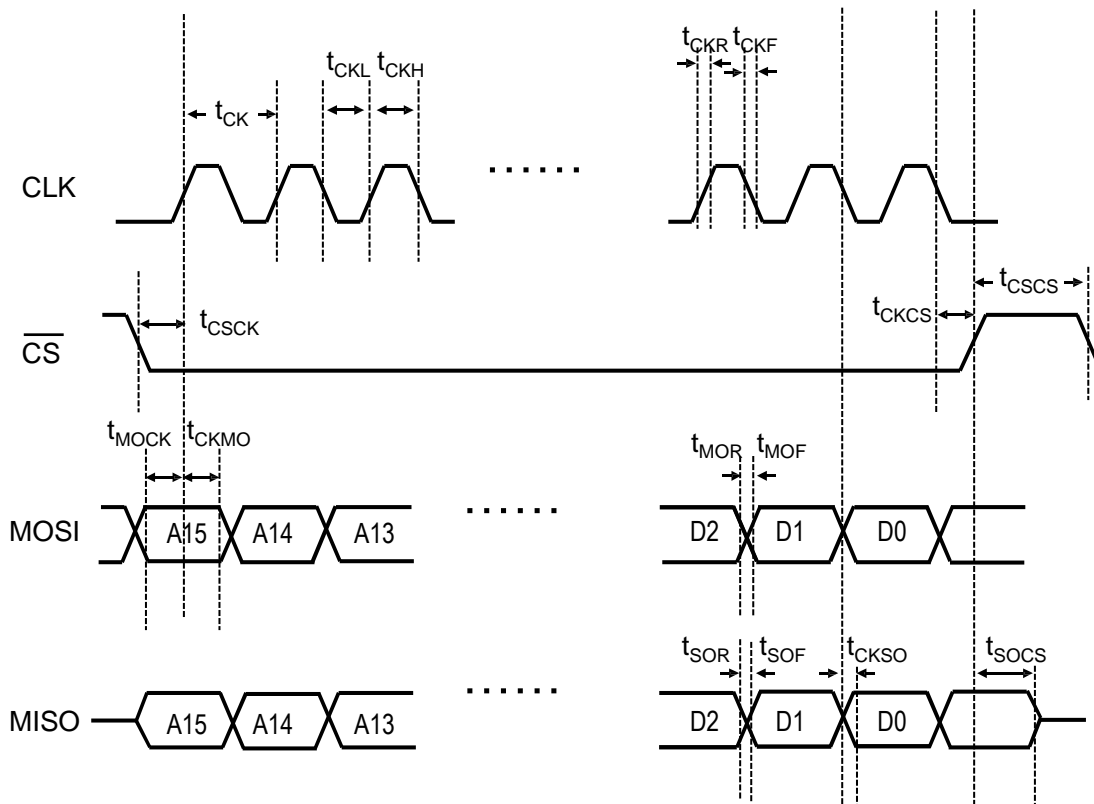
$t_{CKL}$ $t_{CKH}$

$t_{CK}$

$t_{CKR}$ $t_{CKF}$

CLK

......

$\overline{CS}$

$t_{CSCK}$

$t_{CKCS}$

$t_{CSCS}$

$t_{MOCK}$ $t_{CKMO}$

$t_{MOR}$ $t_{MOF}$

MOSI

A15 A14 A13

......

D2 D1 D0

$t_{SOR}$ $t_{SOF}$ $t_{CKSO}$ $t_{SOCS}$

MISO

A15 A14 A13

......

D2 D1 D0